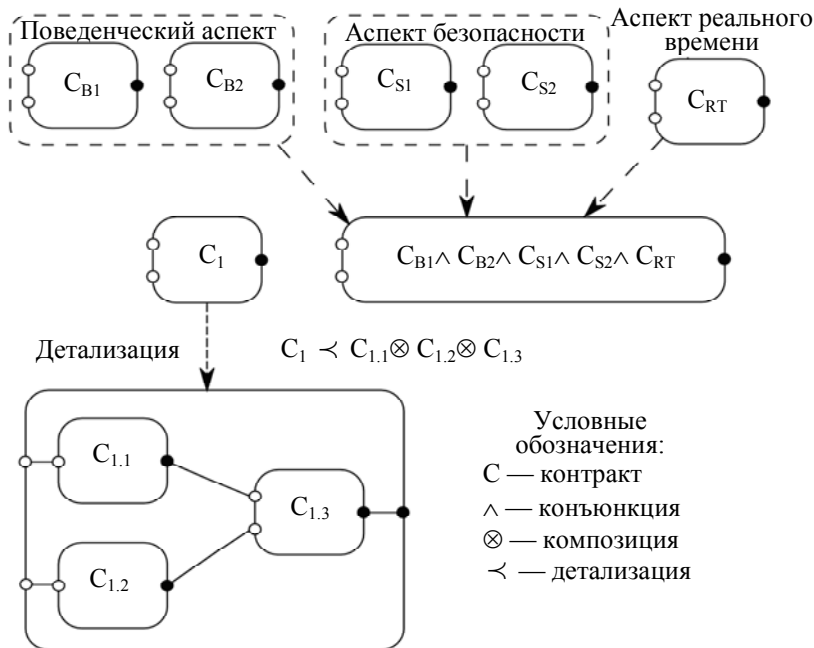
Поведенческий аспект

$C_{B1}$ $C_{B2}$

Аспект безопасности

$C_{S1}$ $C_{S2}$

Аспект реального времени

$C_{RT}$

$C_1$

$C_{B1} \wedge C_{B2} \wedge C_{S1} \wedge C_{S2} \wedge C_{RT}$

Детализация

$C_1 \prec C_{1.1} \otimes C_{1.2} \otimes C_{1.3}$

$C_{1.1}$

$C_{1.3}$

$C_{1.2}$

Условные обозначения:
C — контракт
$\wedge$ — конъюнкция
$\otimes$ — композиция
$\prec$ — детализация